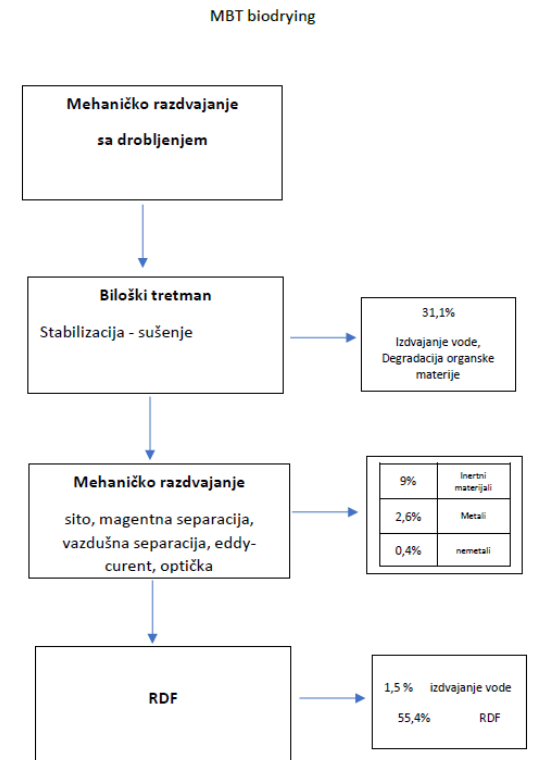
MBT biodrying

Mehaničko razdvajanje

sa drobljenjem

Biloški tretman

Stabilizacija - sušenje

31,1%

Izdvajanje vode, Degradacija organske materije

Mehaničko razdvajanje

sito, magentna separacija, vazdušna separacija, eddy-curent, optička

| 9% | Inertni materijali |
|---|---|
| 2,6% | Metali |
| 0,4% | nemetali |

RDF

1,5 % izdvajanje vode

55,4% RDF